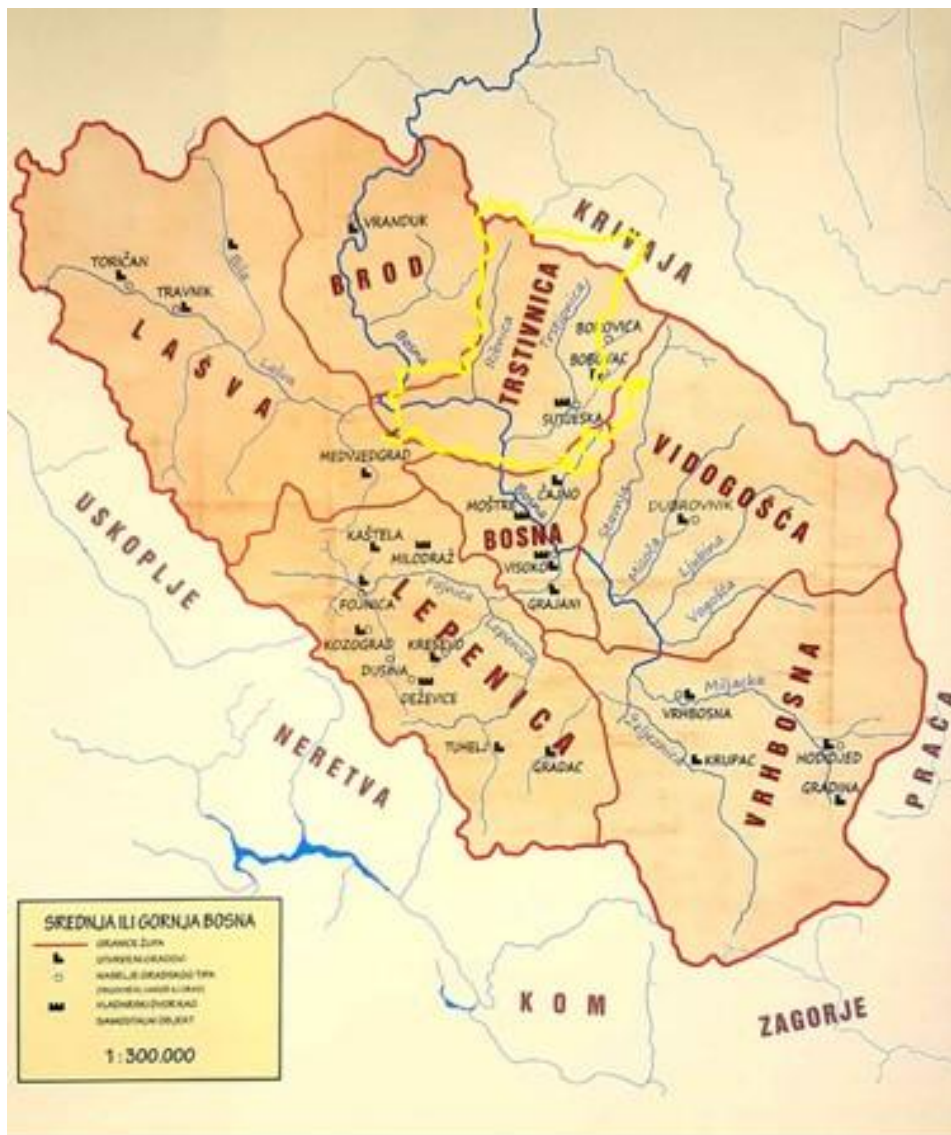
KRIVAJA

VRANDUK

BROD

TORIČAN

TRAVNIK

Bila

LAŠVA

Lašva

Bosna

TRSTIVNICA

Trstivnica

Trstionica

BOROVICA

BOBOVAC

SUTJESKA

VIDOGOŠĆA

MEDVJEDGRAD

MOŠTRE

ČAJNO

BOSNA

Bosna

DUBROVNIK

Stavnja

Misoča

Ljubina

Vogošća

USKOPLJE

KAŠTELA

MILODRAŽ

VISOKO

GRAJANI

FOJNICA

Fojnica

Lepenica

LEPENICA

KOZOGRAD

KREŠEVO

DUSINA

DEŽEVICE

VRHBOSNA

Miljacka

VRHBOSNA

Željeznica

KRUPAC

HODIDJED

GRADINA

PRAČA

NERETVA

TUHELJ

GRADAC

SREDNJA ILI GORNJA BOSNA

GRANICE ŽUPA

UTVRĐENI GRADOVI

NASELJE GRADSKOG TIPA

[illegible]

VLADARSKI DVOR KAO SAMOSTALNI OBJEKT

1:300.000

KOM

ZAGORJE